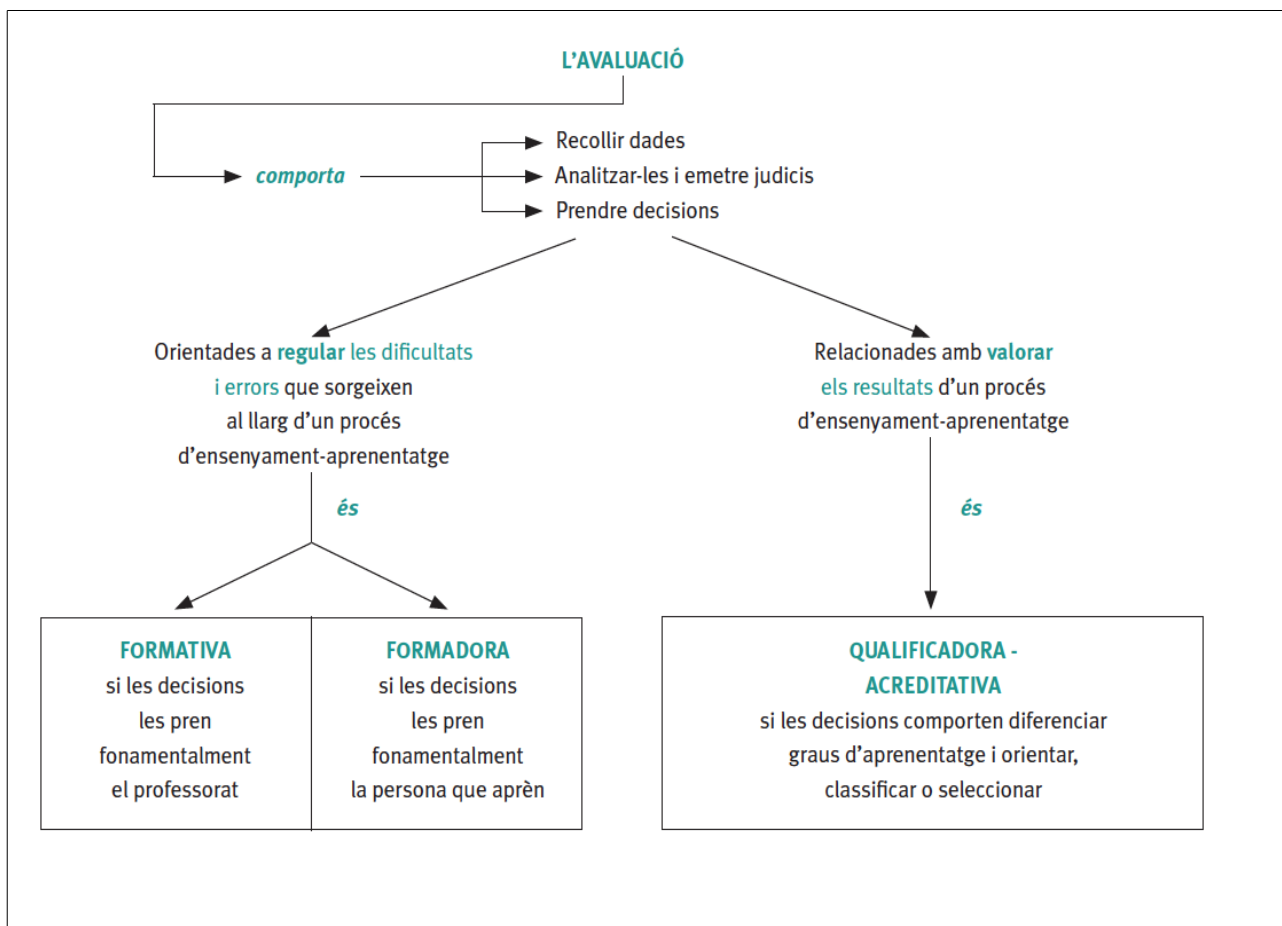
L'AVALUACIÓ

comporta

Recollir dades
Analitzar-les i emetre judicis
Prendre decisions

Orientades a regular les dificultats i errors que sorgeixen al llarg d'un procés d'ensenyament-aprenentatge

Relacionades amb valorar els resultats d'un procés d'ensenyament-aprenentatge

és

és

FORMATIVA
si les decisions les pren fonamentalment el professorat

FORMADORA
si les decisions les pren fonamentalment la persona que aprèn

QUALIFICADORA - ACREDITATIVA
si les decisions comporten diferenciar graus d'aprenentatge i orientar, classificar o seleccionar